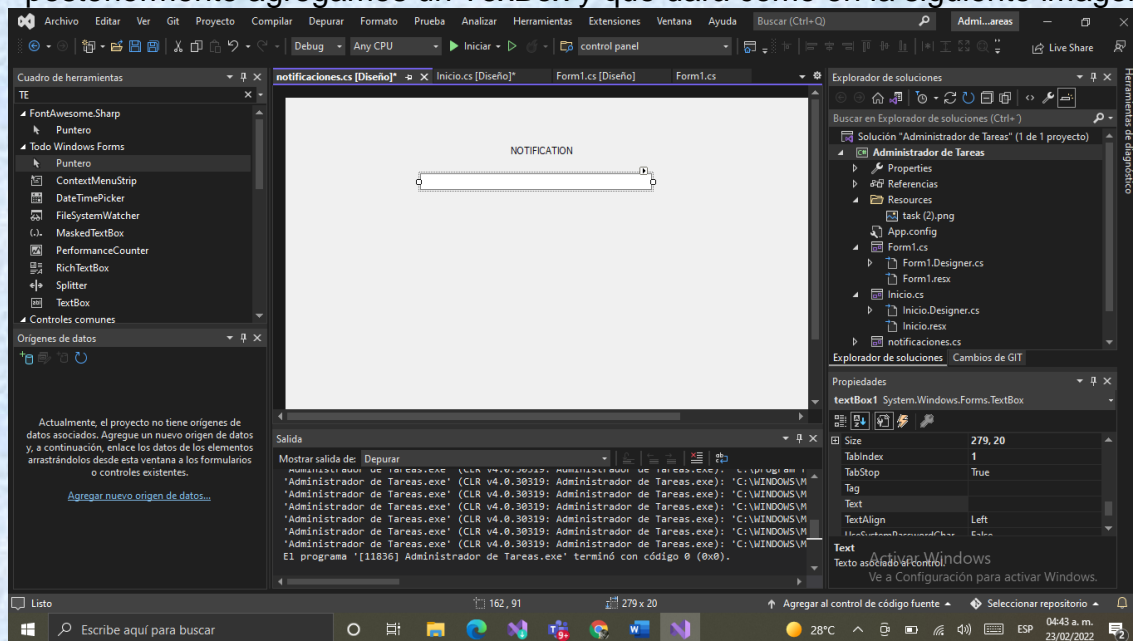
posteriormente agregamos un TextBox y que dará como en la siguiente imagen

Archivo Editar Ver Git Proyecto Compilar Depurar Formato Prueba Analizar Herramientas Extensiones Ventana Ayuda Buscar (Ctrl+Q) Admi...areas

Debug Any CPU Iniciar control panel Live Share

Cuadro de herramientas
TE
FontAwesome.Sharp
Puntero
Todo Windows Forms
Puntero
ContextMenuStrip
DateTimePicker
FileSystemWatcher
MaskedTextBox
PerformanceCounter
RichTextBox
Splitter
TextBox
Controles comunes

Orígenes de datos

Actualmente, el proyecto no tiene orígenes de datos asociados. Agregue un nuevo origen de datos y, a continuación, enlace los datos de los elementos arrastrándolos desde esta ventana a los formularios o controles existentes.

Agregar nuevo origen de datos...

notificaciones.cs [Diseño]* Inicio.cs [Diseño]* Form1.cs [Diseño] Form1.cs

NOTIFICATION

Salida
Mostrar salida de: Depurar
'Administrador de Tareas.exe' (CLR v4.0.30319: Administrador de Tareas.exe): 'C:\WINDOWS\M
'Administrador de Tareas.exe' (CLR v4.0.30319: Administrador de Tareas.exe): 'C:\WINDOWS\M
'Administrador de Tareas.exe' (CLR v4.0.30319: Administrador de Tareas.exe): 'C:\WINDOWS\M
'Administrador de Tareas.exe' (CLR v4.0.30319: Administrador de Tareas.exe): 'C:\WINDOWS\M
'Administrador de Tareas.exe' (CLR v4.0.30319: Administrador de Tareas.exe): 'C:\WINDOWS\M
'Administrador de Tareas.exe' (CLR v4.0.30319: Administrador de Tareas.exe): 'C:\WINDOWS\M
'Administrador de Tareas.exe' (CLR v4.0.30319: Administrador de Tareas.exe): 'C:\WINDOWS\M
El programa '[11836] Administrador de Tareas.exe' terminó con código 0 (0x0).

Explorador de soluciones
Buscar en Explorador de soluciones (Ctrl+')
Solución "Administrador de Tareas" (1 de 1 proyecto)
Administrador de Tareas
Properties
Referencias
Resources
task (2).png
App.config
Form1.cs
Form1.Designer.cs
Form1.resx
Inicio.cs
Inicio.Designer.cs
Inicio.resx
notificaciones.cs
Explorador de soluciones Cambios de GIT

Propiedades
textBox1 System.Windows.Forms.TextBox
| Size | 279, 20 |
|---|---|
| TabIndex | 1 |
| TabStop | True |
| Tag | |
| Text | |
| TextAlign | Left |
Text
Texto asociado al control.
Activar Windows
Ve a Configuración para activar Windows.

Herramientas de diagnóstico

Listo 162 , 91 279 x 20 Agregar al control de código fuente Seleccionar repositorio

Escribe aquí para buscar 28°C ESP 04:43 a. m. 23/02/2022